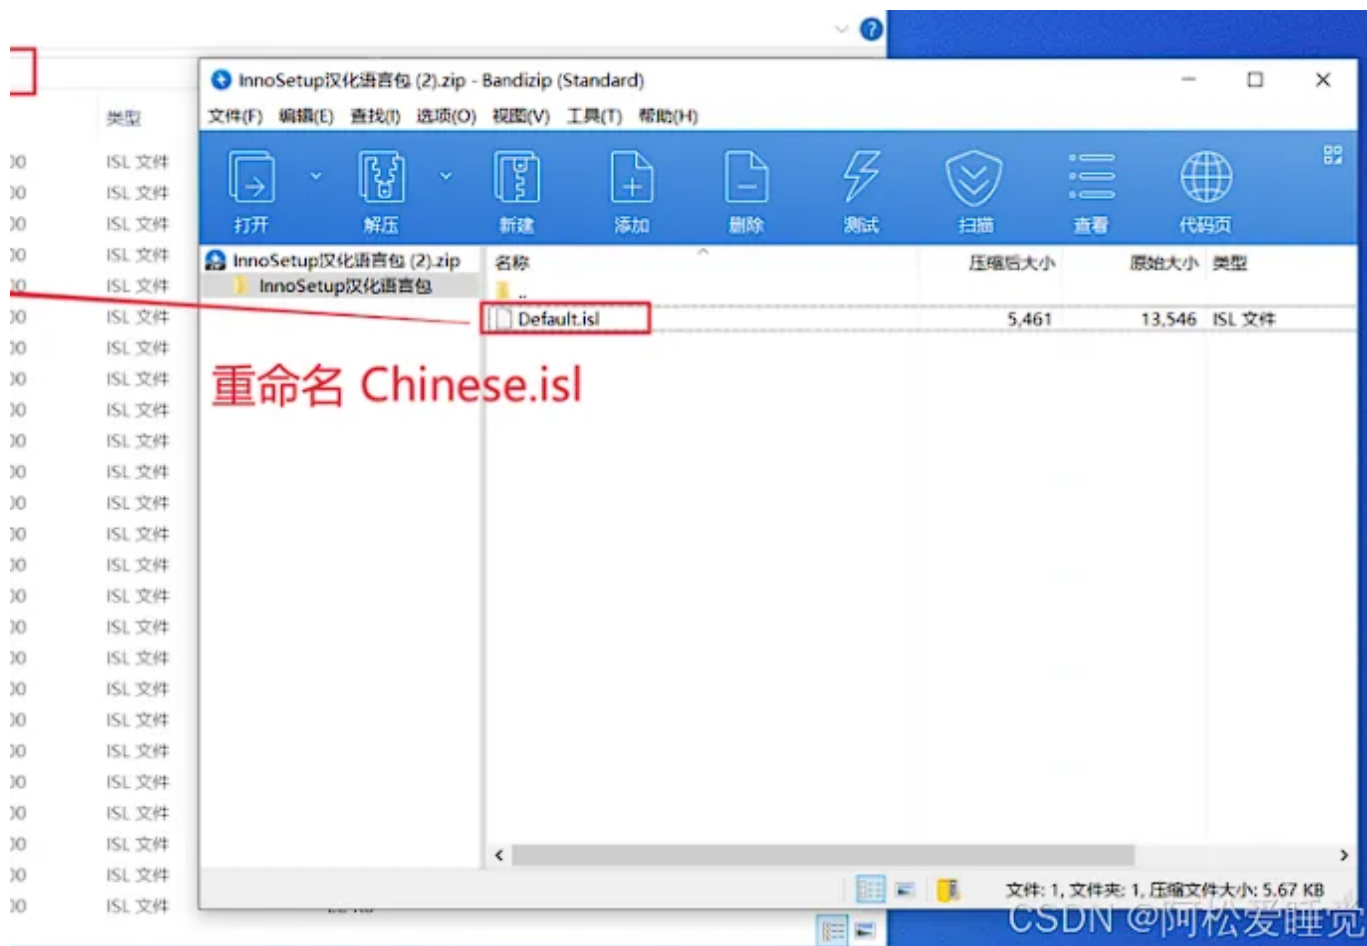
类型
ISL 文件
ISL 文件
ISL 文件
ISL 文件
ISL 文件
ISL 文件
ISL 文件
ISL 文件
ISL 文件
ISL 文件
ISL 文件
ISL 文件
ISL 文件
ISL 文件
ISL 文件
ISL 文件
ISL 文件
ISL 文件
ISL 文件
ISL 文件
ISL 文件
ISL 文件
ISL 文件
ISL 文件
ISL 文件

InnoSetup汉化语言包 (2).zip - Bandizip (Standard)

文件(F) 编辑(E) 查找(I) 选项(O) 视图(V) 工具(T) 帮助(H)

打开 解压 新建 添加 删除 测试 扫描 查看 代码页

InnoSetup汉化语言包 (2).zip
InnoSetup汉化语言包

| 名称 | 压缩后大小 | 原始大小 | 类型 |
|---|---|---|---|
| .. | | | |
| Default.isl | 5,461 | 13,546 | ISL 文件 |

重命名 Chinese.isl

文件: 1, 文件夹: 1, 压缩文件大小: 5.67 KB

CSDN @阿松爱睡觉